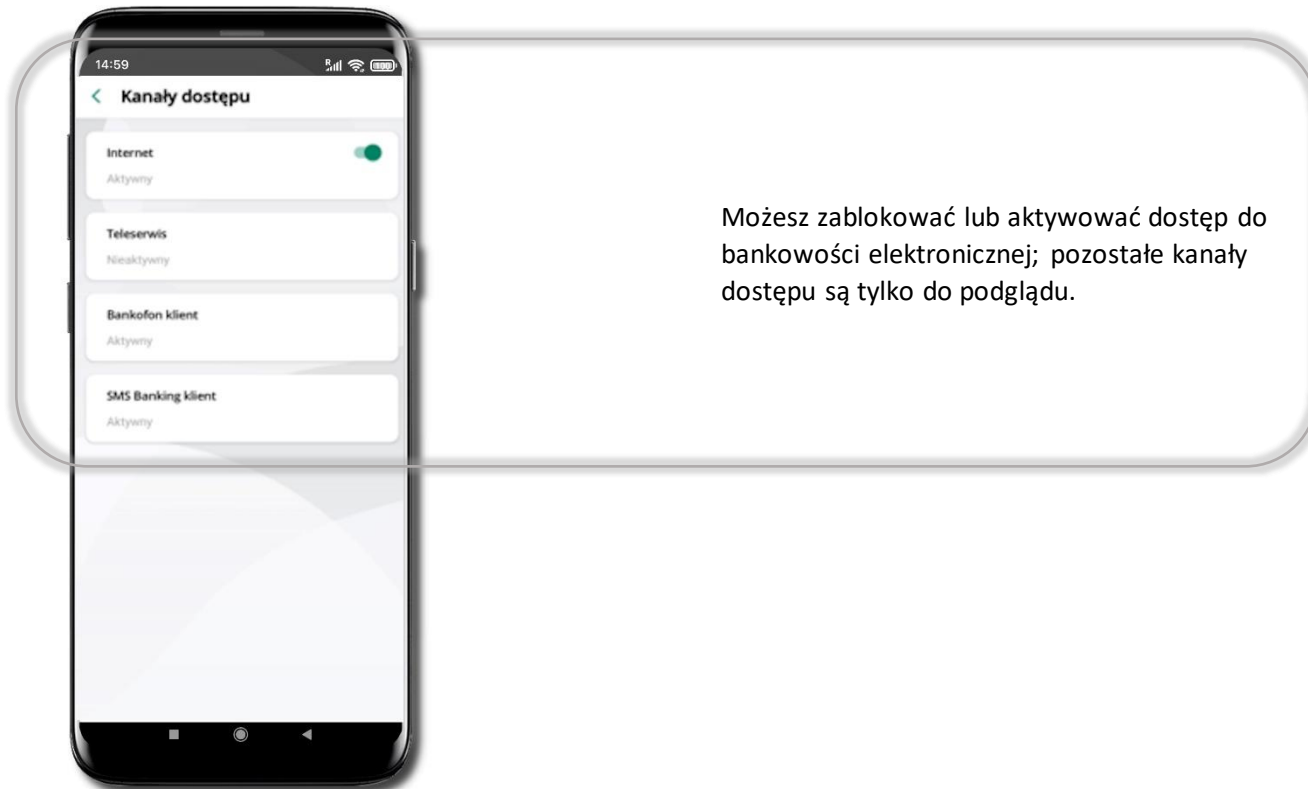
14:59

< Kanały dostępu

Internet
Aktywny

Teleserwis
Nieaktywny

Bankofon klient
Aktywny

SMS Banking klient
Aktywny

Możesz zablokować lub aktywować dostęp do bankowości elektronicznej; pozostałe kanały dostępu są tylko do podglądu.